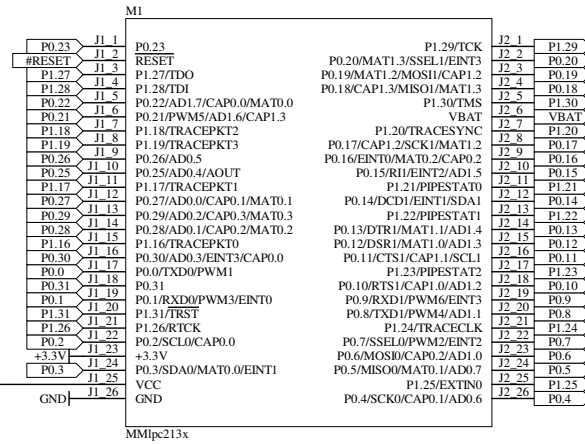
M1

P0.23 J1 1
#RESET J1 2
P1.27 J1 3
P1.28 J1 4
P0.22 J1 5
P0.21 J1 6
P1.18 J1 7
P1.19 J1 8
P0.26 J1 9
P0.25 J1 10
P1.17 J1 11
P0.27 J1 12
P0.29 J1 13
P0.28 J1 14
P1.16 J1 15
P0.30 J1 16
P0.0 J1 17
P0.31 J1 18
P0.1 J1 19
P1.31 J1 20
P1.26 J1 21
P0.2 J1 22
+3.3V J1 23
P0.3 J1 24
J1 25
GND J1 26

P0.23
RESET
P1.27/TDO
P1.28/TDI
P0.22/AD1.7/CAP0.0/MAT0.0
P0.21/PWM5/AD1.6/CAP1.3
P1.18/TRACEPKT2
P1.19/TRACEPKT3
P0.26/AD0.5
P0.25/AD0.4/AOUT
P1.17/TRACEPKT1
P0.27/AD0.0/CAP0.1/MAT0.1
P0.29/AD0.2/CAP0.3/MAT0.3
P0.28/AD0.1/CAP0.2/MAT0.2
P1.16/TRACEPKT0
P0.30/AD0.3/EINT3/CAP0.0
P0.0/TXD0/PWM1
P0.31
P0.1/RXD0/PWM3/EINT0
P1.31/TRST
P1.26/RTCK
P0.2/SCL0/CAP0.0
+3.3V
P0.3/SDA0/MAT0.0/EINT1
VCC
GND

P1.29/TCK
P0.20/MAT1.3/SSEL1/EINT3
P0.19/MAT1.2/MOSI1/CAP1.2
P0.18/CAP1.3/MISO1/MAT1.3
P1.30/TMS
VBAT
P1.20/TRACESYNC
P0.17/CAP1.2/SCK1/MAT1.2
P0.16/EINT0/MAT0.2/CAP0.2
P0.15/RI1/EINT2/AD1.5
P1.21/PIPESTAT0
P0.14/DCD1/EINT1/SDA1
P1.22/PIPESTAT1
P0.13/DTR1/MAT1.1/AD1.4
P0.12/DSR1/MAT1.0/AD1.3
P0.11/CTS1/CAP1.1/SCL1
P1.23/PIPESTAT2
P0.10/RTS1/CAP1.0/AD1.2
P0.9/RXD1/PWM6/EINT3
P0.8/TXD1/PWM4/AD1.1
P1.24/TRACECLK
P0.7/SSEL0/PWM2/EINT2
P0.6/MOSI0/CAP0.2/AD1.0
P0.5/MISO0/MAT0.1/AD0.7
P1.25/EXTIN0
P0.4/SCK0/CAP0.1/AD0.6

J2 1 P1.29
J2 2 P0.20
J2 3 P0.19
J2 4 P0.18
J2 5 P1.30
J2 6 VBAT
J2 7 P1.20
J2 8 P0.17
J2 9 P0.16
J2 10 P0.15
J2 11 P1.21
J2 12 P0.14
J2 13 P1.22
J2 14 P0.13
J2 15 P0.12
J2 16 P0.11
J2 17 P1.23
J2 18 P0.10
J2 19 P0.9
J2 20 P0.8
J2 21 P1.24
J2 22 P0.7
J2 23 P0.6
J2 24 P0.5
J2 25 P1.25
J2 26 P0.4

MMlpc213x